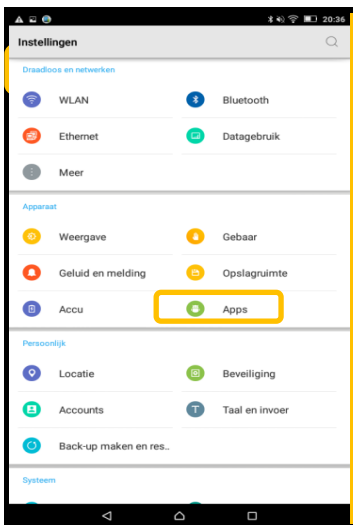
20:36

Instellingen

Draadloos en netwerken

WLAN
Bluetooth

Ethernet
Datagebruik

Meer

Apparaat

Weergave
Gebaar

Geluid en melding
Opslagruimte

Accu
Apps

Persoonlijk

Locatie
Beveiliging

Accounts
Taal en invoer

Back-up maken en res...

Systeem